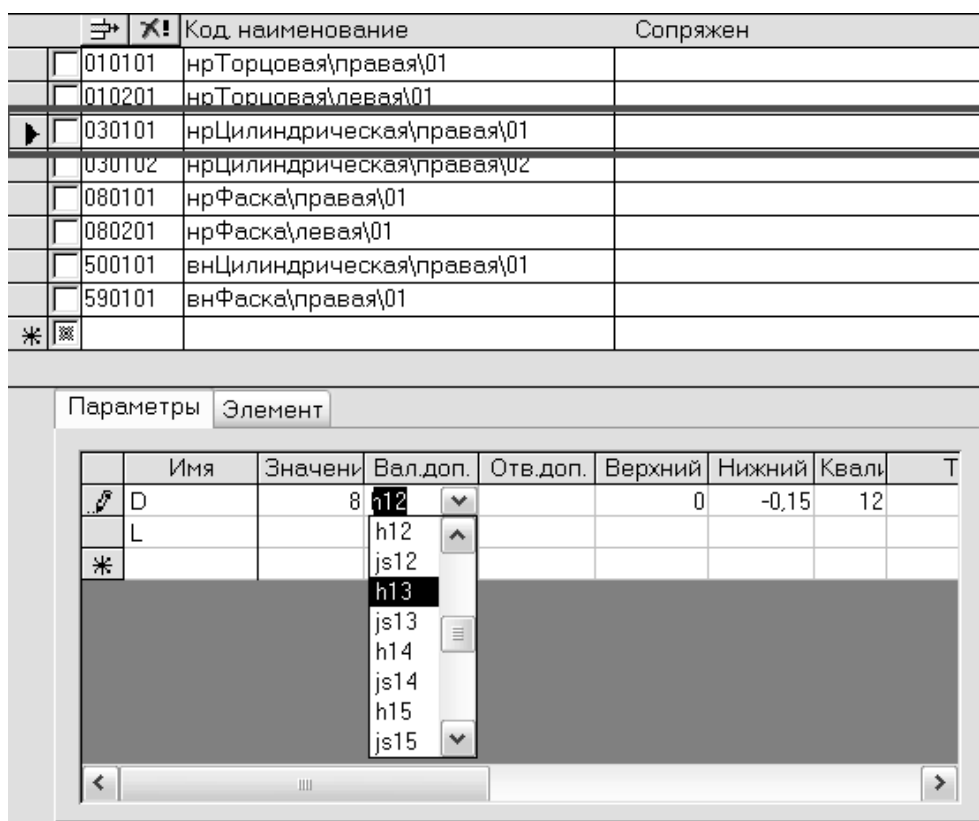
| | | X! | Код наименование | Сопряжен |
|---|---|---|---|---|
| | | 010101 | нрТорцовая\правая\01 | |
| | | 010201 | нрТорцовая\левая\01 | |
| ▶ | | 030101 | нрЦилиндрическая\правая\01 | |
| | | 030102 | нрЦилиндрическая\правая\02 | |
| | | 080101 | нрФаска\правая\01 | |
| | | 080201 | нрФаска\левая\01 | |
| | | 500101 | внЦилиндрическая\правая\01 | |
| | | 590101 | внФаска\правая\01 | |
| * | | | | |

Параметры | Элемент

| | Имя | Значени | Вал.доп. | Отв.доп. | Верхний | Нижний | Квал | Т |
|---|---|---|---|---|---|---|---|---|
| | D | 8 | h12 | | 0 | -0,15 | 12 | |
| | L | | | | | | | |
| * | | | | | | | | |

h12
js12
h13
js13
h14
js14
h15
js15